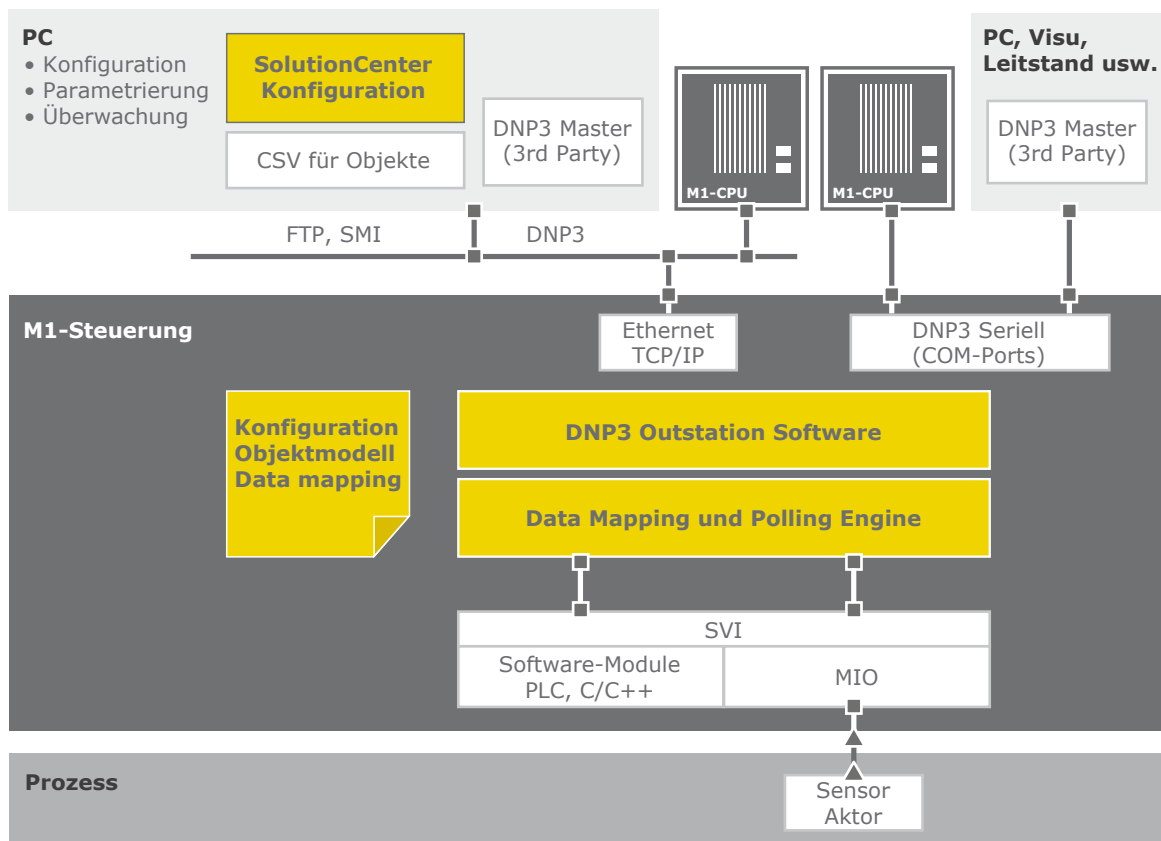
PC
• Konfiguration
• Parametrierung
• Überwachung

SolutionCenter Konfiguration

CSV für Objekte

DNP3 Master (3rd Party)

M1-CPU

M1-CPU

PC, Visu, Leitstand usw.

DNP3 Master (3rd Party)

FTP, SMI

DNP3

M1-Steuerung

Ethernet TCP/IP

DNP3 Seriell (COM-Ports)

Konfiguration Objektmodell Data mapping

DNP3 Outstation Software

Data Mapping und Polling Engine

SVI

Software-Module PLC, C/C++

MIO

Prozess

Sensor Aktor